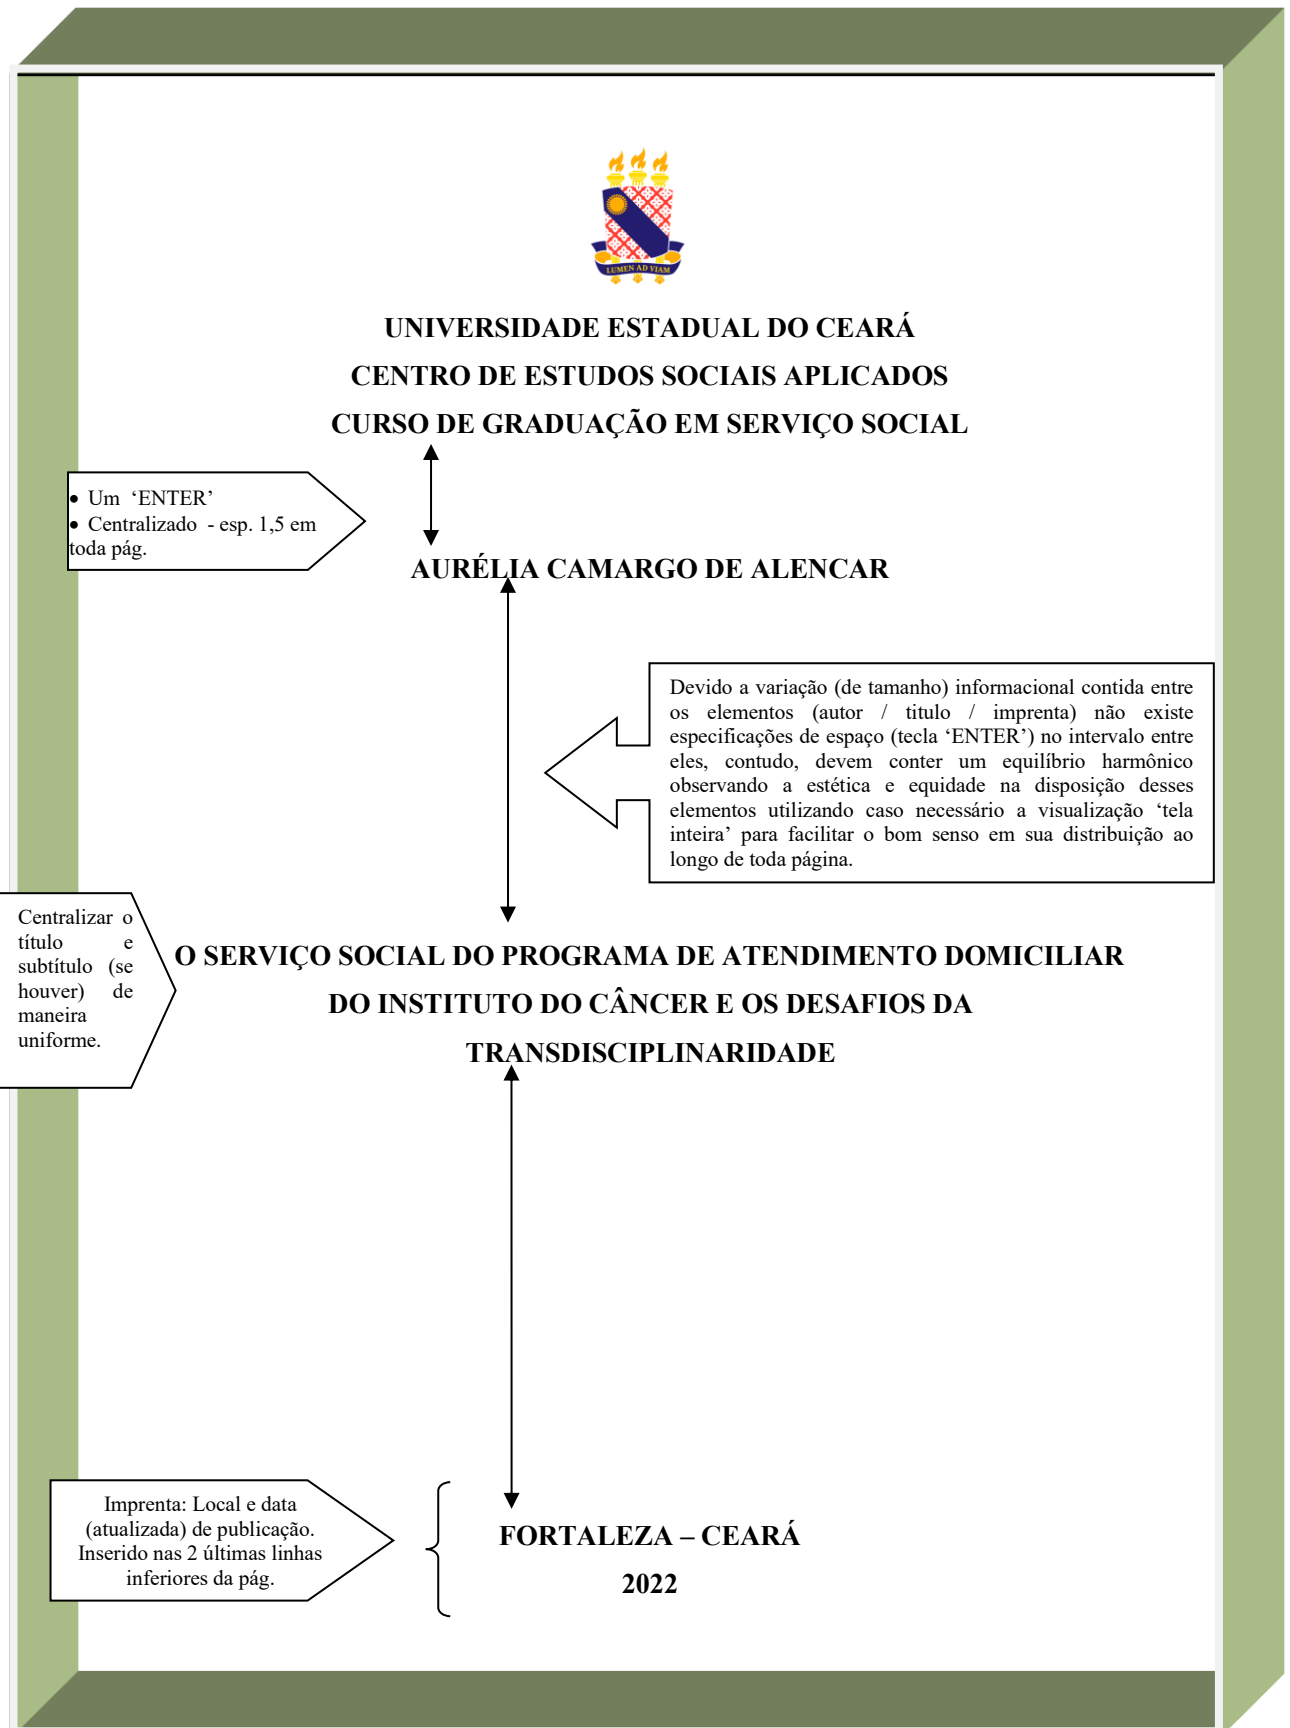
LUMEN AD VIAM

UNIVERSIDADE ESTADUAL DO CEARÁ
CENTRO DE ESTUDOS SOCIAIS APLICADOS
CURSO DE GRADUAÇÃO EM SERVIÇO SOCIAL

• Um ‘ENTER’
• Centralizado - esp. 1,5 em toda pág.

AURÉLIA CAMARGO DE ALENCAR

Devido a variação (de tamanho) informacional contida entre os elementos (autor / titulo / imprenta) não existe especificações de espaço (tecla ‘ENTER’) no intervalo entre eles, contudo, devem conter um equilíbrio harmônico observando a estética e equidade na disposição desses elementos utilizando caso necessário a visualização ‘tela inteira’ para facilitar o bom senso em sua distribuição ao longo de toda página.

Centralizar o título e subtítulo (se houver) de maneira uniforme.

O SERVIÇO SOCIAL DO PROGRAMA DE ATENDIMENTO DOMICILIAR DO INSTITUTO DO CÂNCER E OS DESAFIOS DA TRANSDISCIPLINARIDADE

Imprenta: Local e data (atualizada) de publicação. Inserido nas 2 últimas linhas inferiores da pág.

FORTALEZA – CEARÁ
2022